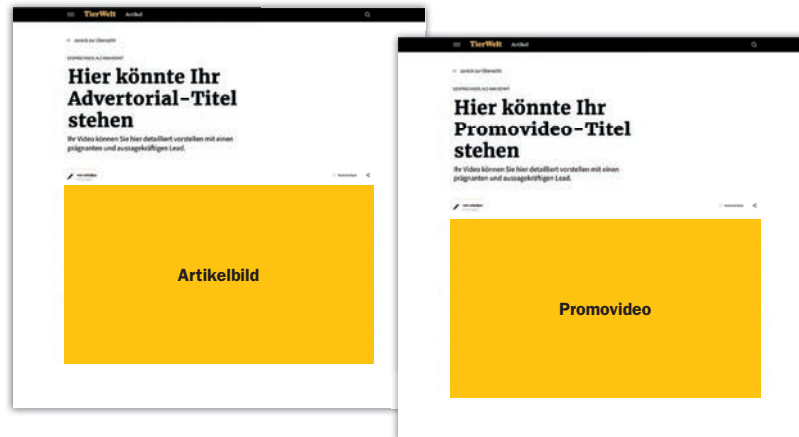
TierWelt Artikel

← zurück zur Übersicht

GESPONSORT/ALS ANZEIGE

Hier könnte Ihr Advertorial-Titel stehen

Ihr Video können Sie hier detailliert vorstellen mit einen prägnanten und aussagekräftigen Lead.

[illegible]

Kommentare

Artikelbild

TierWelt Artikel

← zurück zur Übersicht

GESPONSORT/ALS ANZEIGE

Hier könnte Ihr Promovideo-Titel stehen

Ihr Video können Sie hier detailliert vorstellen mit einen prägnanten und aussagekräftigen Lead.

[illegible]

Kommentare

Promovideo